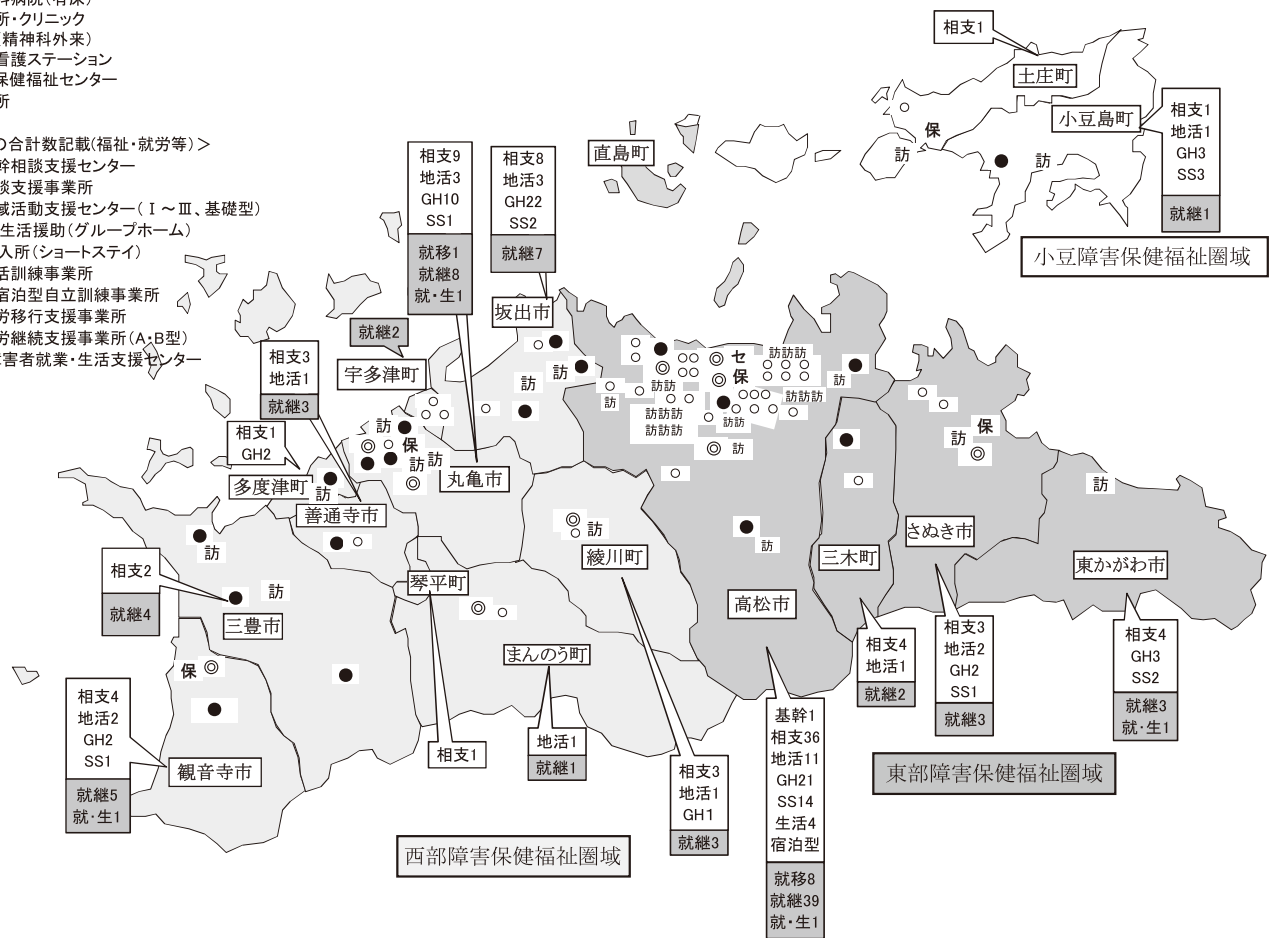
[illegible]病院(有床)
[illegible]所・クリニック
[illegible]精神科外来)
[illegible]看護ステーション
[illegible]保健福祉センター
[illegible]所

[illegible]の合計数記載(福祉・就労等)>
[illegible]幹相談支援センター
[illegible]談支援事業所
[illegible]域活動支援センター(Ⅰ～Ⅲ、基礎型)
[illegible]生活援助(グループホーム)
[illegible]入所(ショートステイ)
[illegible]活訓練事業所
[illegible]宿泊型自立訓練事業所
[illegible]労移行支援事業所
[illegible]労継続支援事業所(A・B型)
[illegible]害者就業・生活支援センター

相支1
土庄町
小豆島町
相支1
地活1
GH3
SS3
就継1
保
訪
訪
小豆障害保健福祉圏域

直島町

相支9
地活3
GH10
SS1
就移1
就継8
就・生1

相支8
地活3
GH22
SS2
就継7

坂出市
就継2
宇多津町
相支3
地活1
就継3
相支1
GH2
多度津町
善通寺市
丸亀市
綾川町
琴平町
まんのう町
相支2
就継4
三豊市
相支4
地活2
GH2
SS1
観音寺市
就継5
就・生1
相支1
地活1
就継1
相支3
地活1
GH1
就継3
西部障害保健福祉圏域

セ
保
訪訪訪
訪訪訪
訪訪訪
訪訪訪
訪訪
訪
訪
訪
訪
訪
訪
訪
訪
訪
保
保
保
訪
訪

高松市
基幹1
相支36
地活11
GH21
SS14
生活4
宿泊型
就移8
就継39
就・生1

三木町
相支4
地活1
就継2
さぬき市
相支3
地活2
GH2
SS1
就継3
東かがわ市
相支4
GH3
SS2
就継3
就・生1
東部障害保健福祉圏域